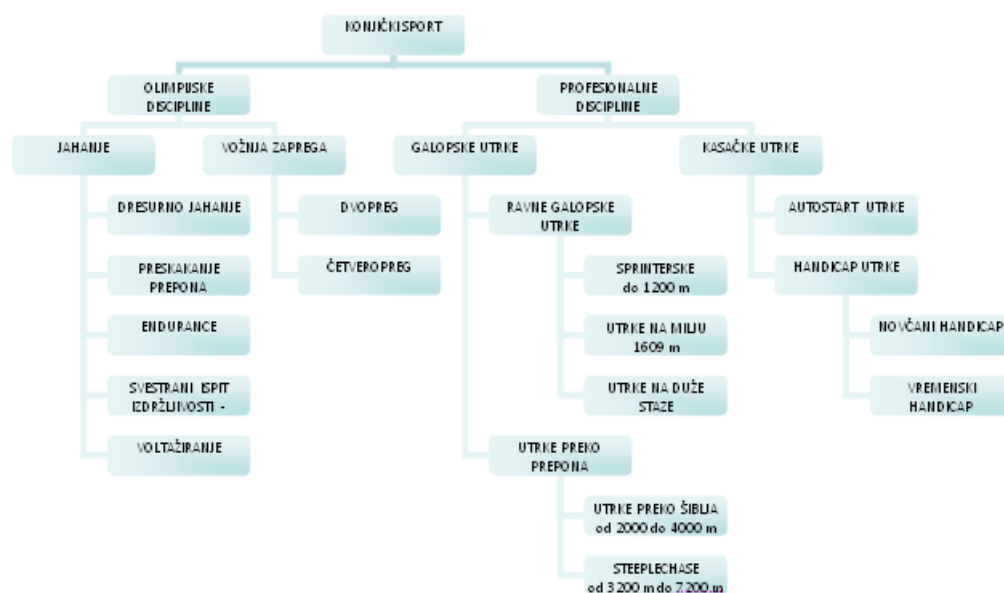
KONJIČKISPORT

OLIMPIJSKE DISCIPLINE

JAHANJE

DRESURNO JAHANJE

PRESKAKANJE PREPONA

ENDURANCE

SVESTRANI ISPIT IZDRŽLJIVOSTI -

VOLTAŽIRANJE

VOŽNJA ZAPREGA

DVOPREG

ČETVEROPREG

PROFESIONALNE DISCIPLINE

GALOPSKE UTRKE

RAVNE GALOPSKE UTRKE

SPRINTERSKE do 1200 m

UTRKE NA MILJU 1609 m

UTRKE NA DUŽE STAZE

UTRKE PREKO PREPONA

UTRKE PREKO ŠIBLJA od 2000 do 4000 m

STEEPLECHASE od 3200 m do 7200 m

KASAČKE UTRKE

AUTOSTART UTRKE

HANDICAP UTRKE

NOVČANI HANDICAP

VREMENSKI HANDICAP